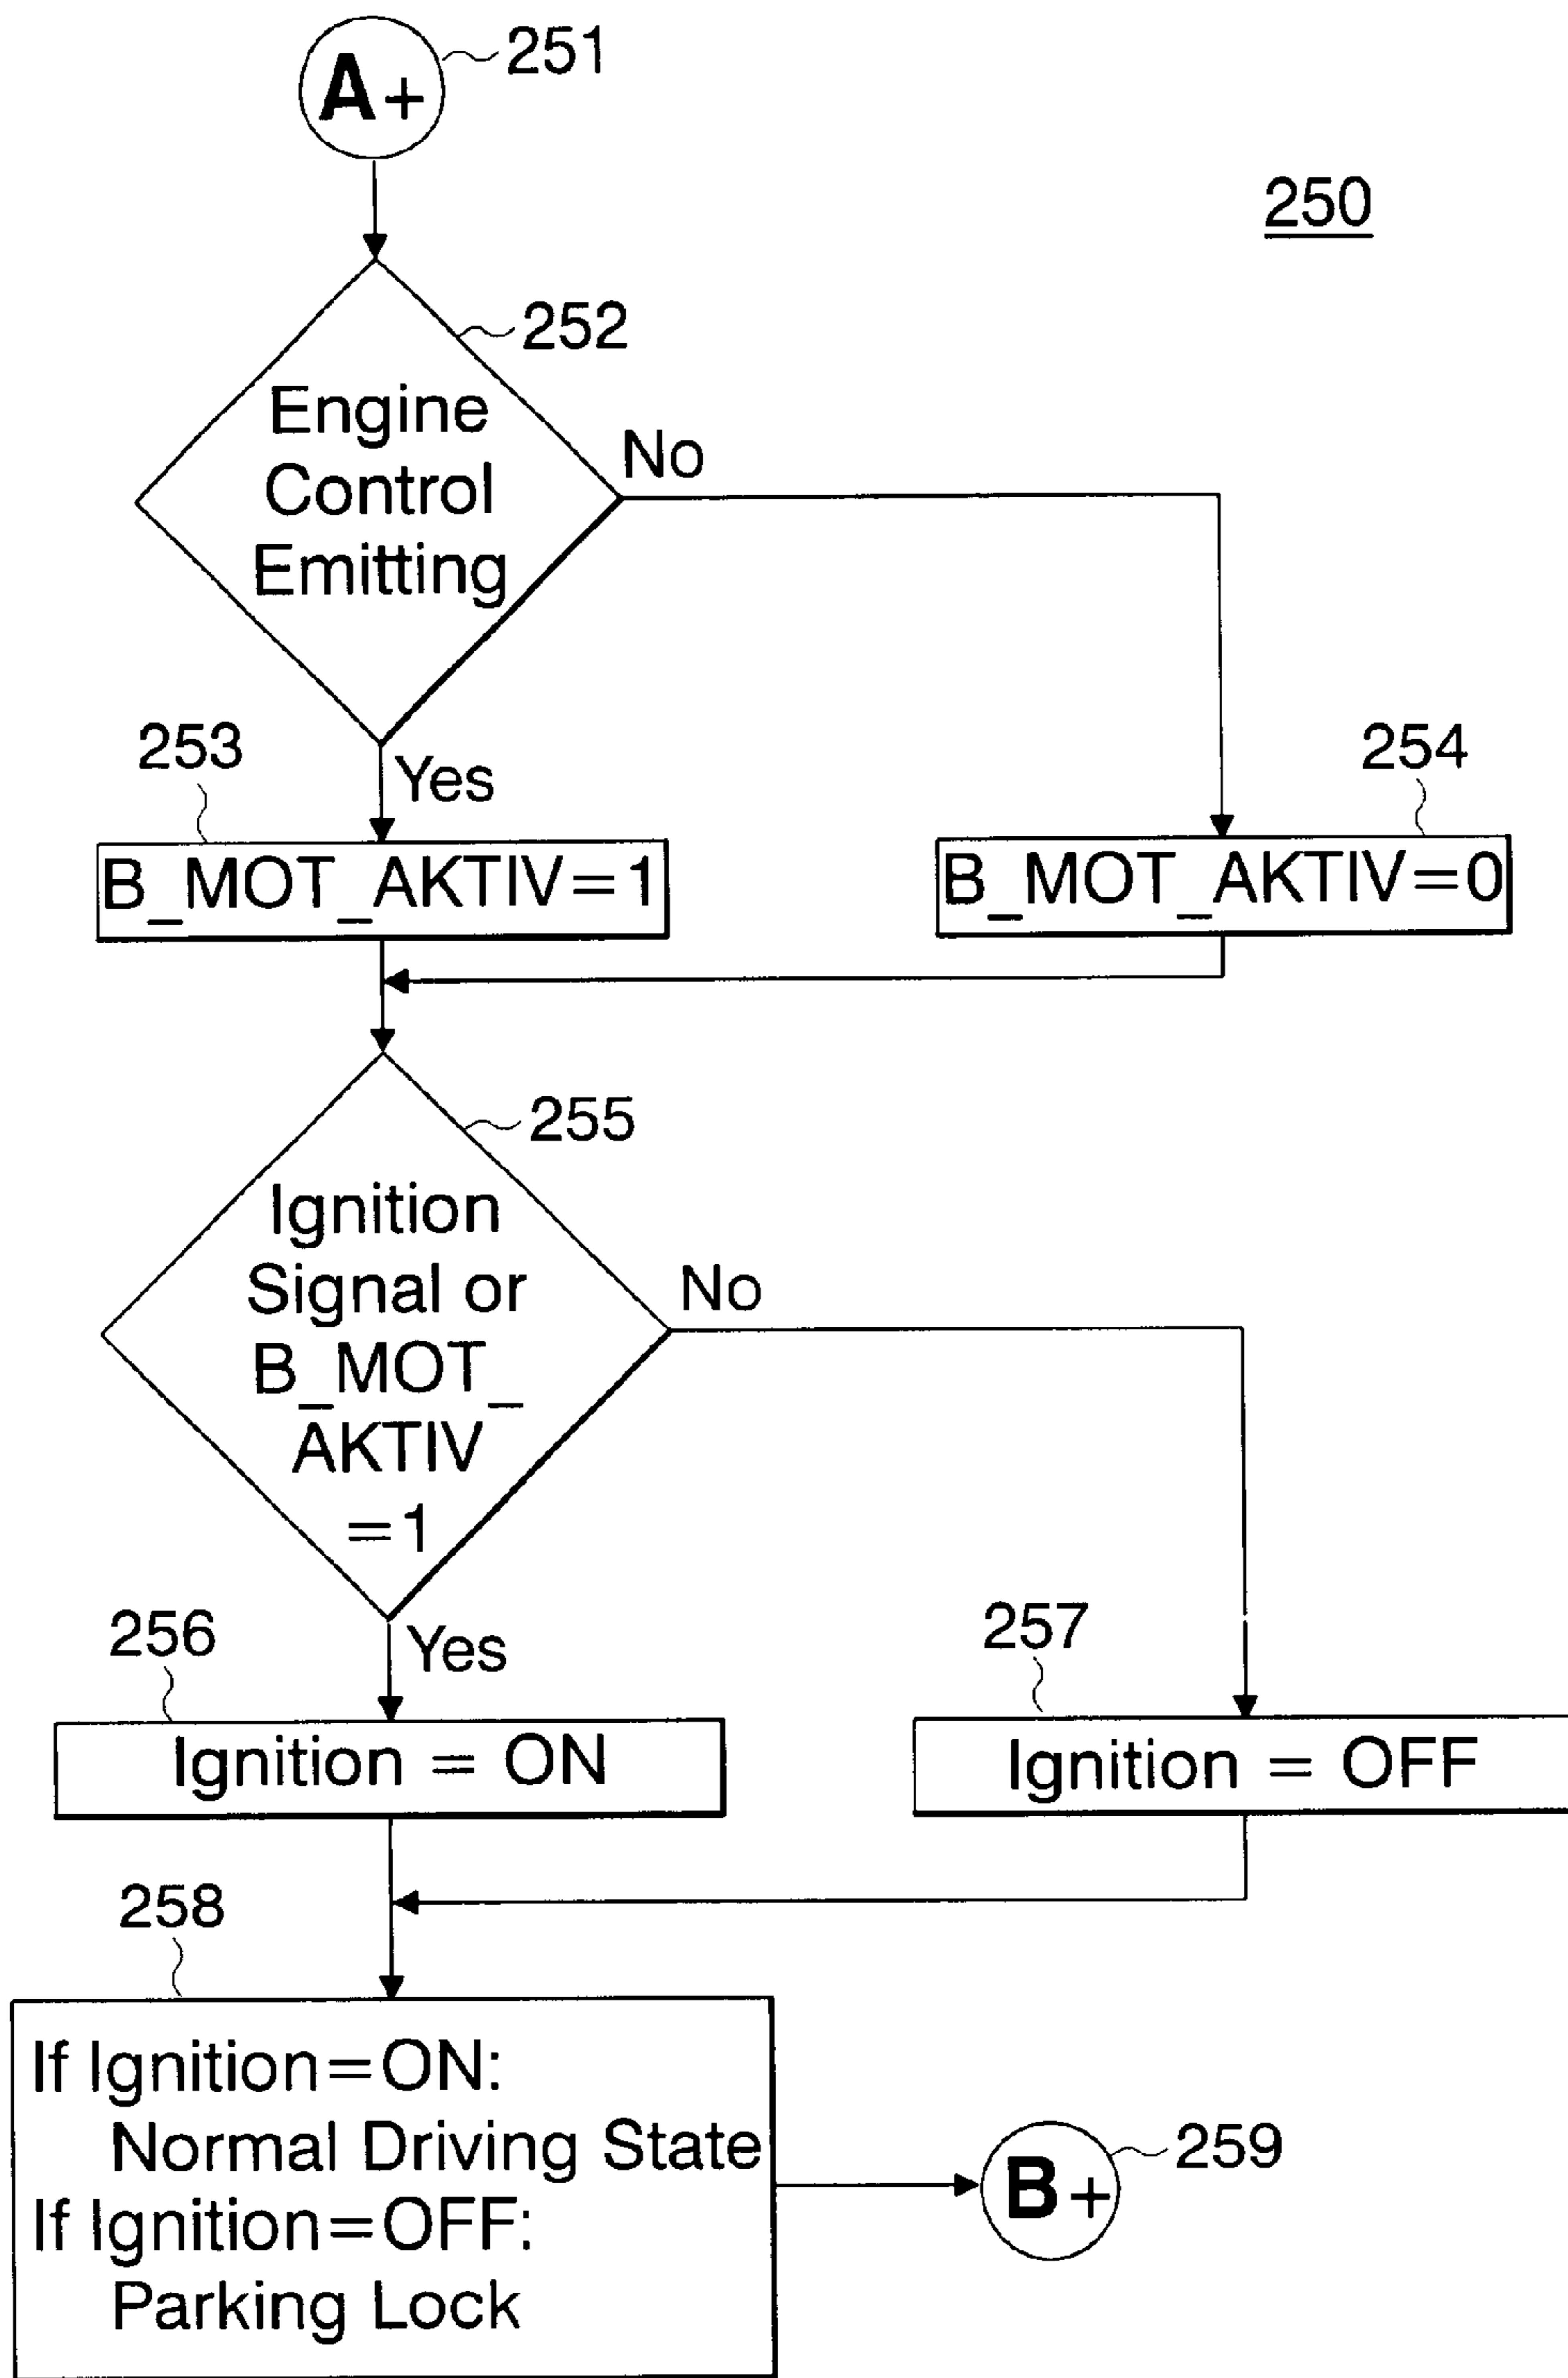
A+ 251

250

252
Engine Control Emitting

No

Yes

253
B_MOT_AKTIV=1

254
B_MOT_AKTIV=0

255
Ignition Signal or B_MOT_AKTIV =1

No

Yes

256
Ignition = ON

257
Ignition = OFF

258
If Ignition=ON:
Normal Driving State
If Ignition=OFF:
Parking Lock

B+ 259